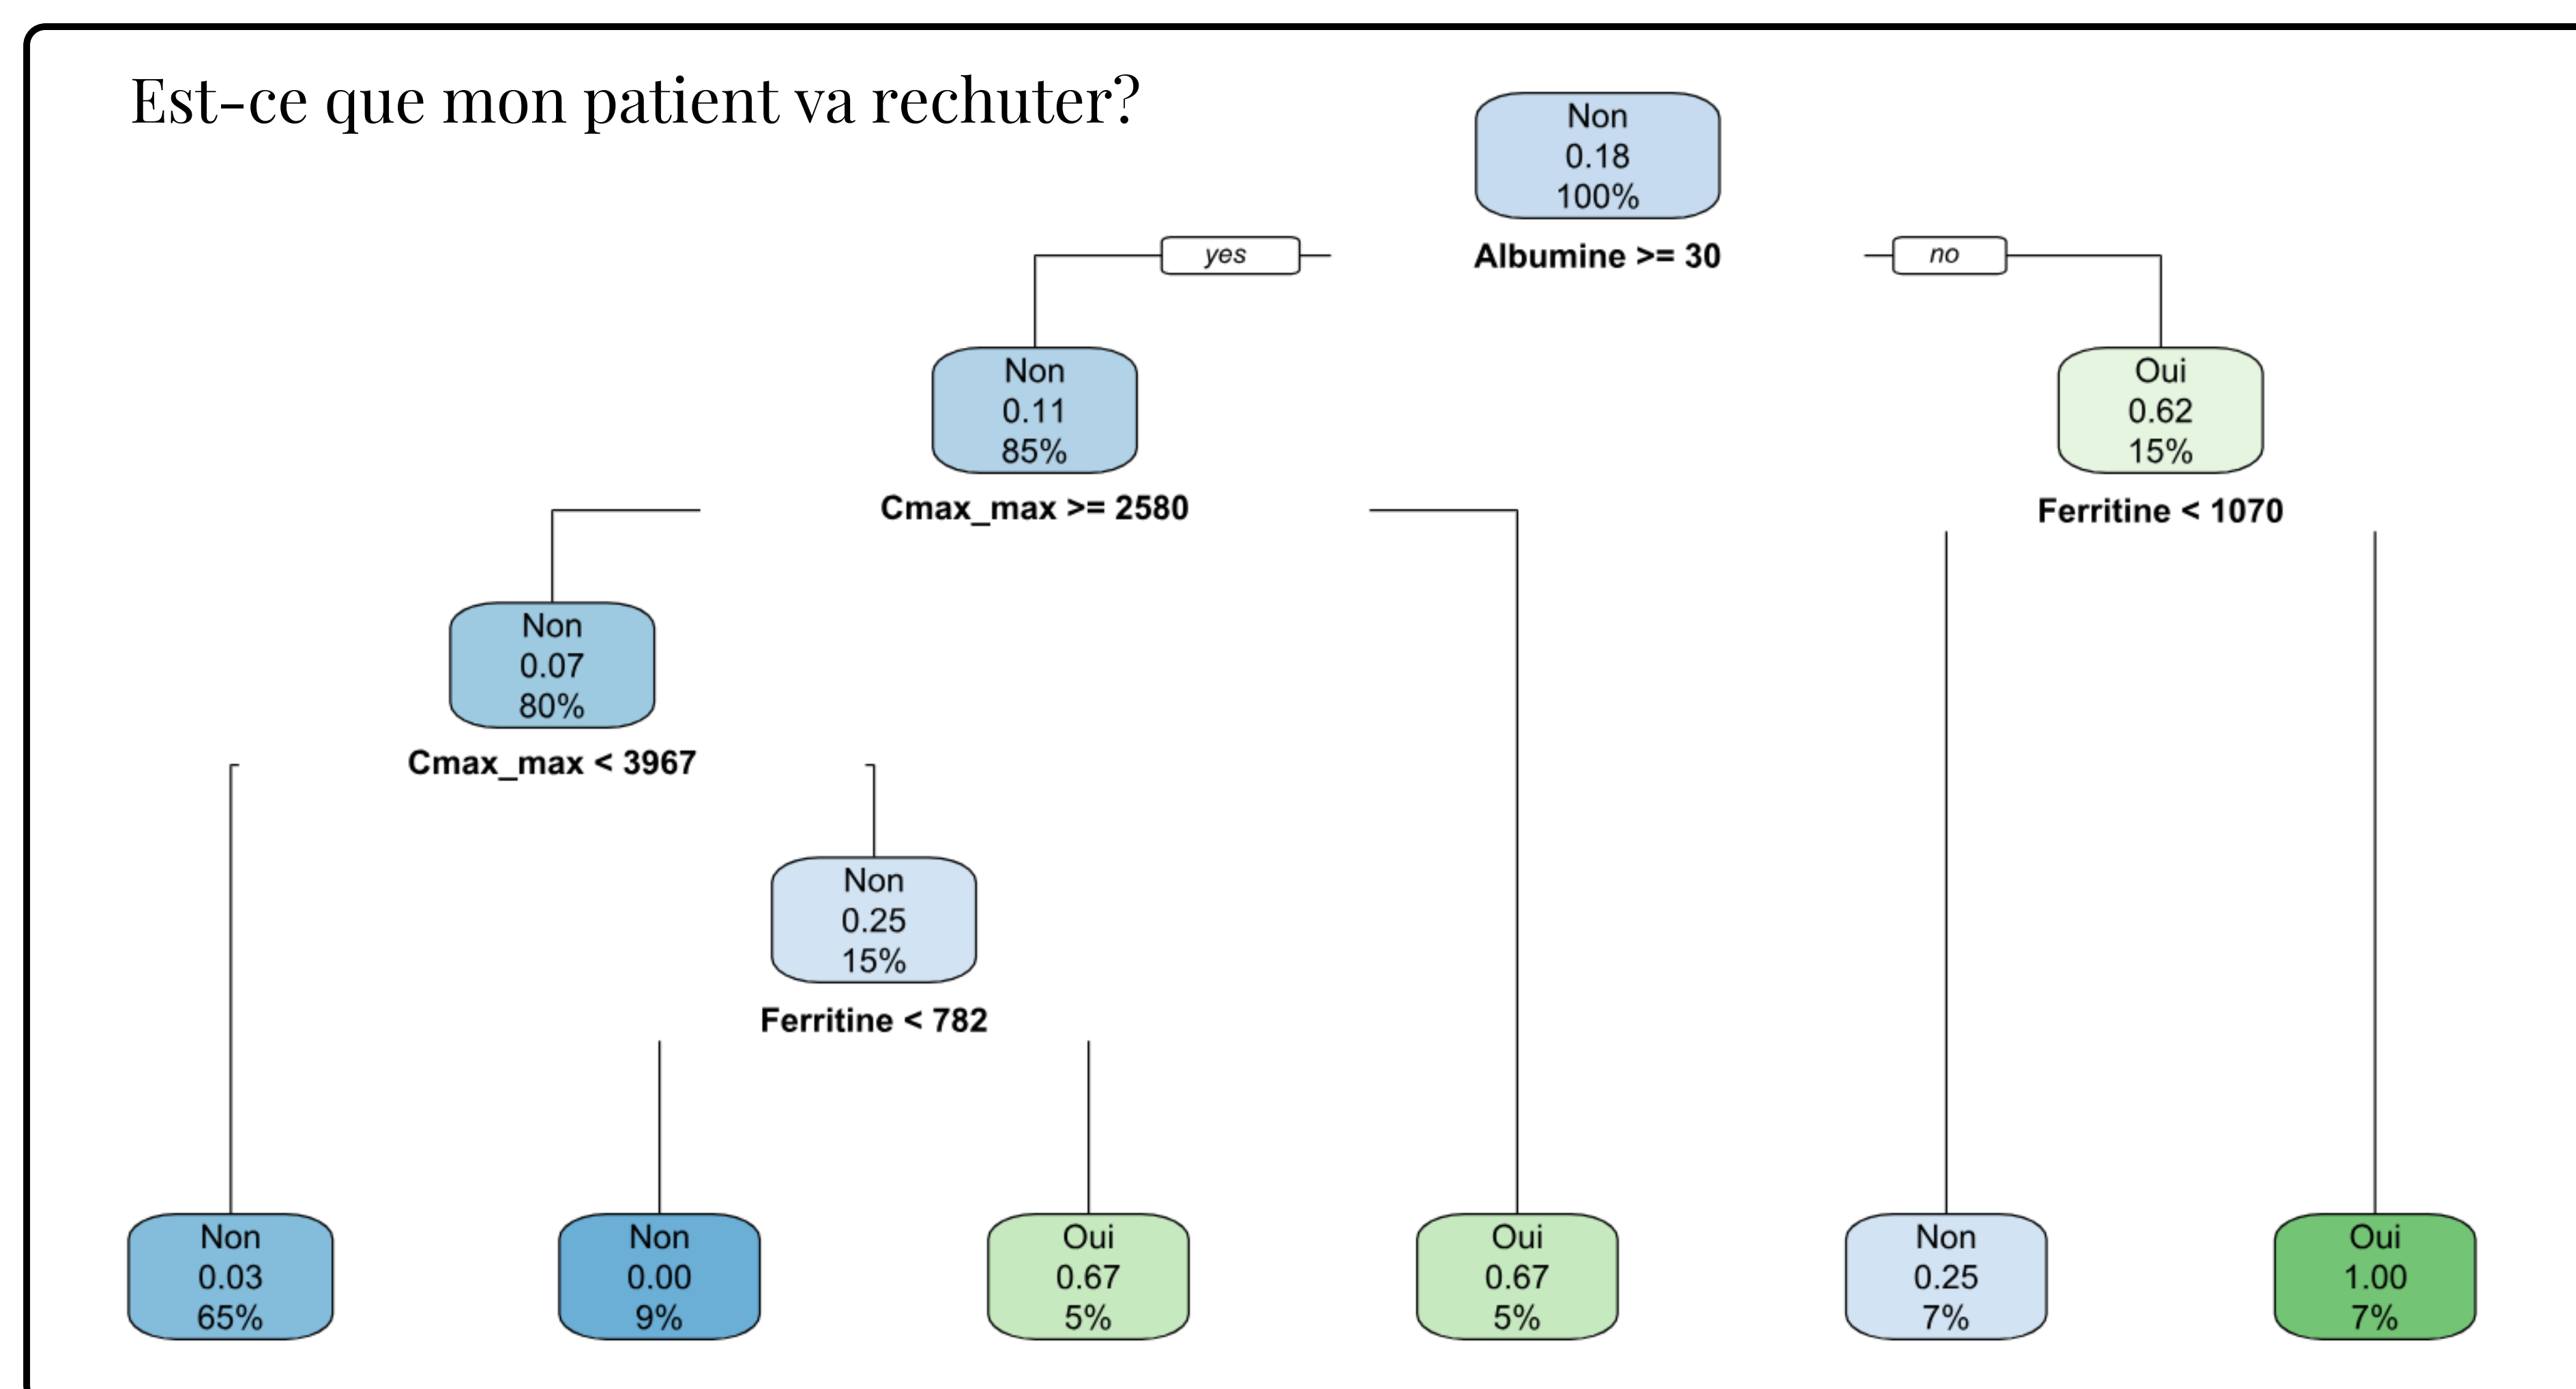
Est-ce que mon patient va rechuter?

Non
0.18
100%

Albumine >= 30

yes

no

Non
0.11
85%

Cmax_max >= 2580

Oui
0.62
15%

Ferritine < 1070

Non
0.07
80%

Cmax_max < 3967

Non
0.25
15%

Ferritine < 782

Non
0.03
65%

Non
0.00
9%

Oui
0.67
5%

Oui
0.67
5%

Non
0.25
7%

Oui
1.00
7%